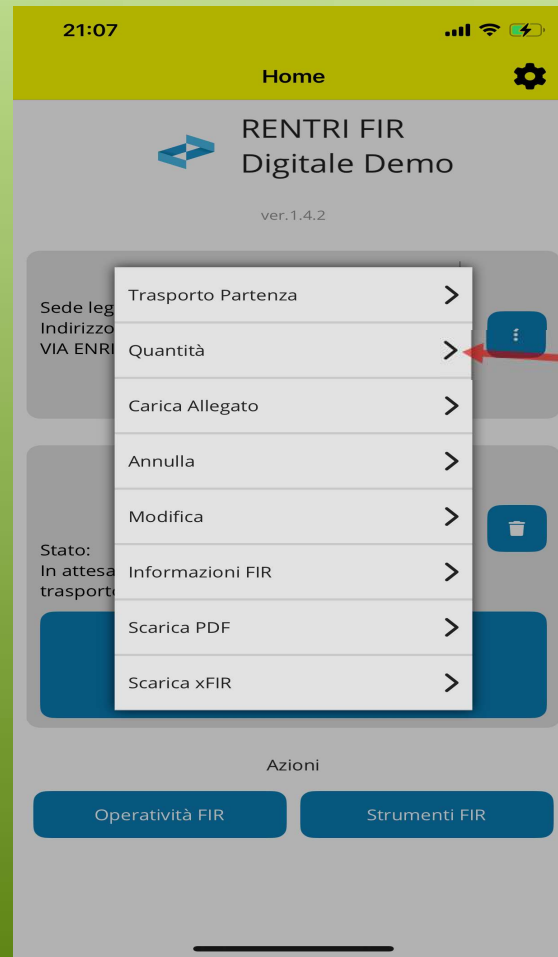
21:07

Home

RENTRI FIR
Digitale Demo

ver.1.4.2

Sede leg
Indirizzo
VIA ENRI

Trasporto Partenza

Quantità

Carica Allegato

Annulla

Modifica

Stato:
In attesa
trasporto

Informazioni FIR

Scarica PDF

Scarica xFIR

Azioni

Operatività FIR

Strumenti FIR